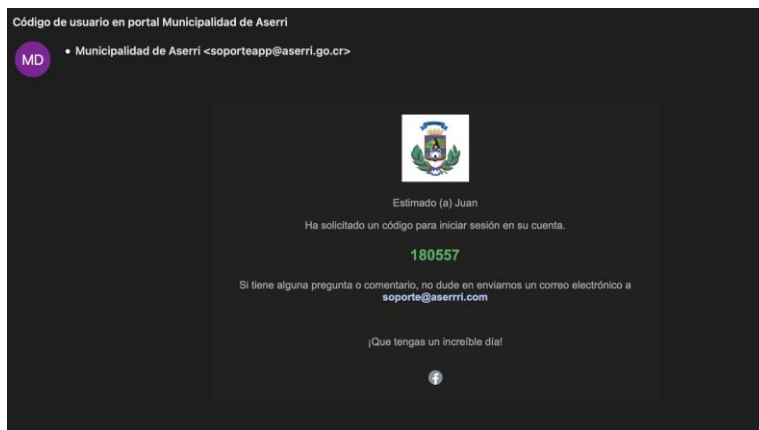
Código de usuario en portal Municipalidad de Aserri

MD

• Municipalidad de Aserri <soporteapp@aserri.go.cr>

Estimado (a) Juan

Ha solicitado un código para iniciar sesión en su cuenta.

180557

Si tiene alguna pregunta o comentario, no dude en enviarnos un correo electrónico a soporte@aserrri.com

¡Que tengas un increíble día!